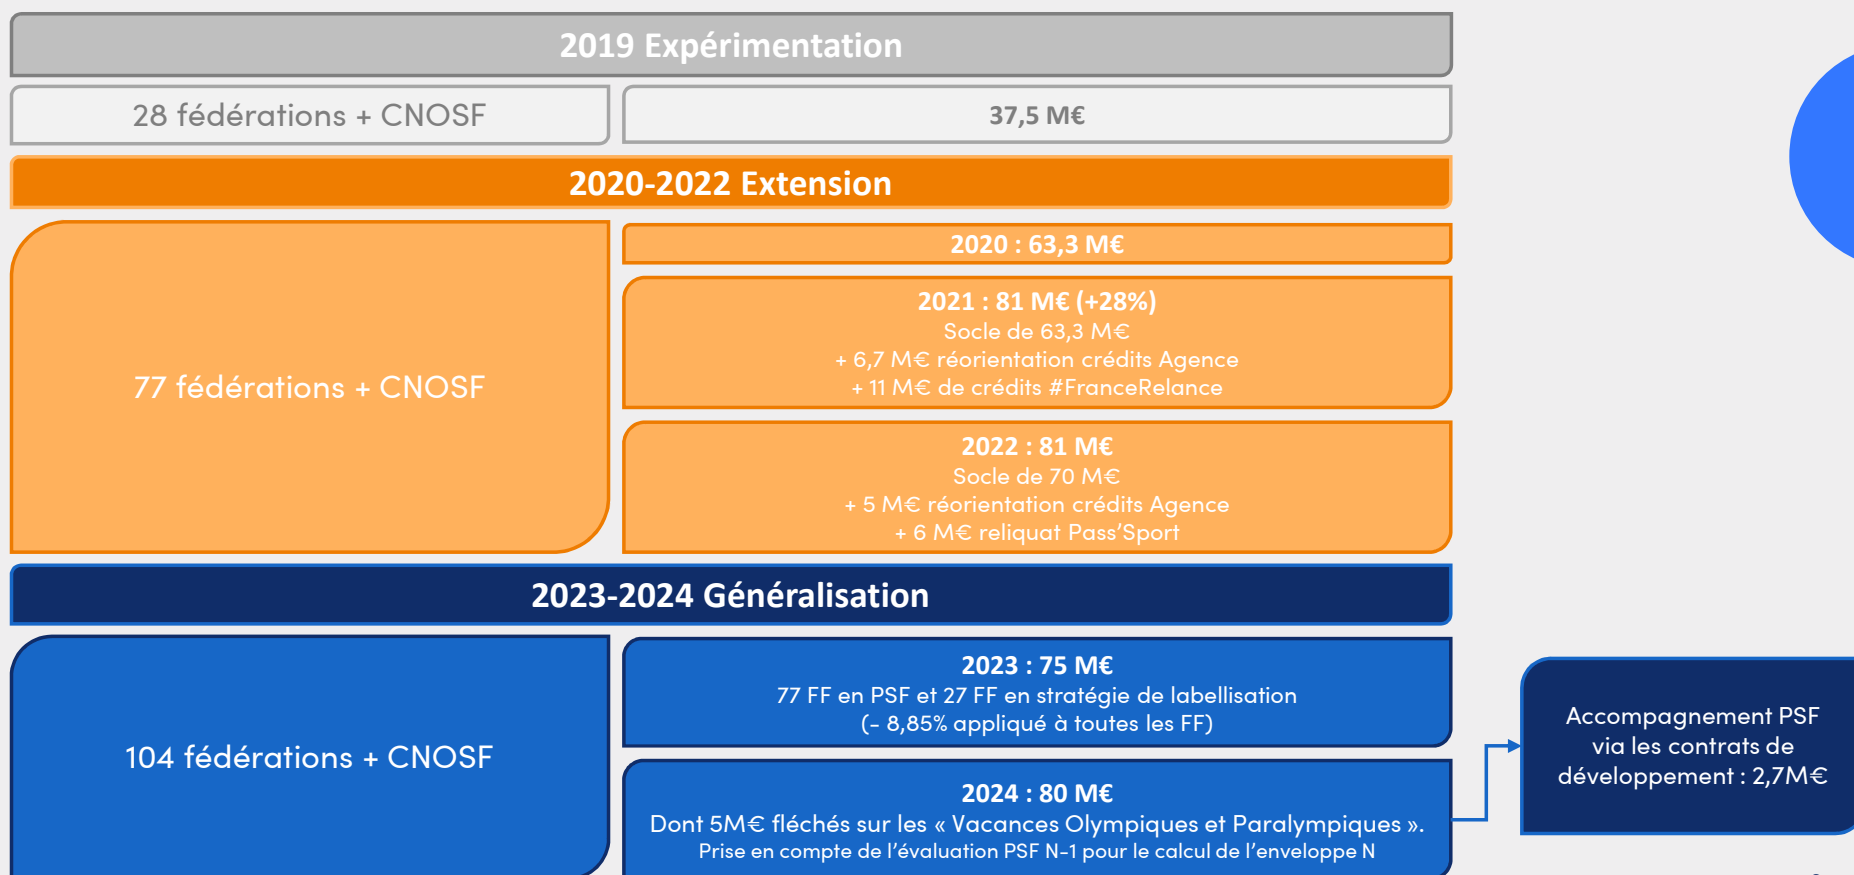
2019 Expérimentation

28 fédérations + CNOSF

37,5 M€

2020-2022 Extension

77 fédérations + CNOSF

2020 : 63,3 M€

2021 : 81 M€ (+28%)
Socle de 63,3 M€
+ 6,7 M€ réorientation crédits Agence
+ 11 M€ de crédits #FranceRelance

2022 : 81 M€
Socle de 70 M€
+ 5 M€ réorientation crédits Agence
+ 6 M€ reliquat Pass'Sport

2023-2024 Généralisation

104 fédérations + CNOSF

2023 : 75 M€
77 FF en PSF et 27 FF en stratégie de labellisation
(- 8,85% appliqué à toutes les FF)

2024 : 80 M€
Dont 5M€ fléchés sur les « Vacances Olympiques et Paralympiques ».
Prise en compte de l'évaluation PSF N-1 pour le calcul de l'enveloppe N

Accompagnement PSF via les contrats de développement : 2,7M€